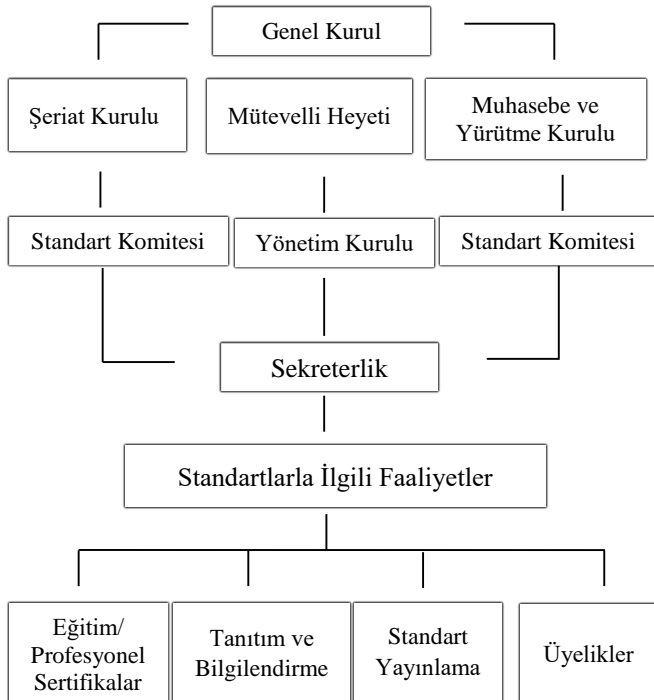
Genel Kurul

Şeriat Kurulu

Mütevelli Heyeti

Muhasebe ve Yürütme Kurulu

Standart Komitesi

Yönetim Kurulu

Standart Komitesi

Sekreterlik

Standartlarla İlgili Faaliyetler

Eğitim/ Profesyonel Sertifikalar

Tanıtım ve Bilgilendirme

Standart Yayınlama

Üyelikler